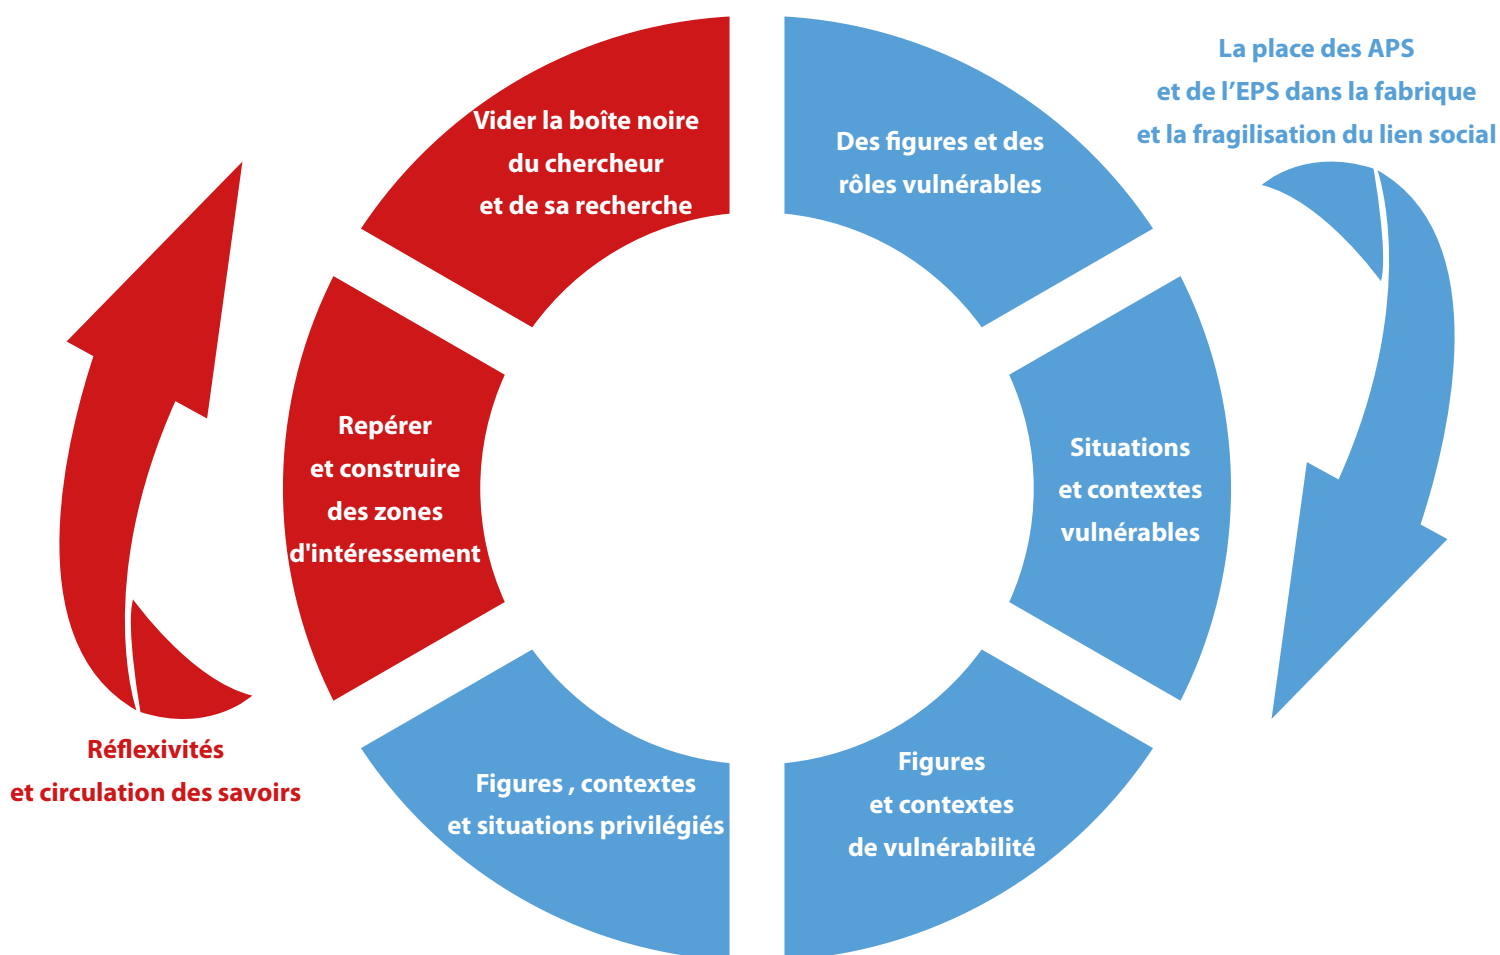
Vider la boîte noire du chercheur et de sa recherche

Des figures et des rôles vulnérables

La place des APS et de l'EPS dans la fabrique et la fragilisation du lien social

Repérer et construire des zones d'intéressement

Situations et contextes vulnérables

Réflexivités et circulation des savoirs

Figures , contextes et situations privilégiés

Figures et contextes de vulnérabilité